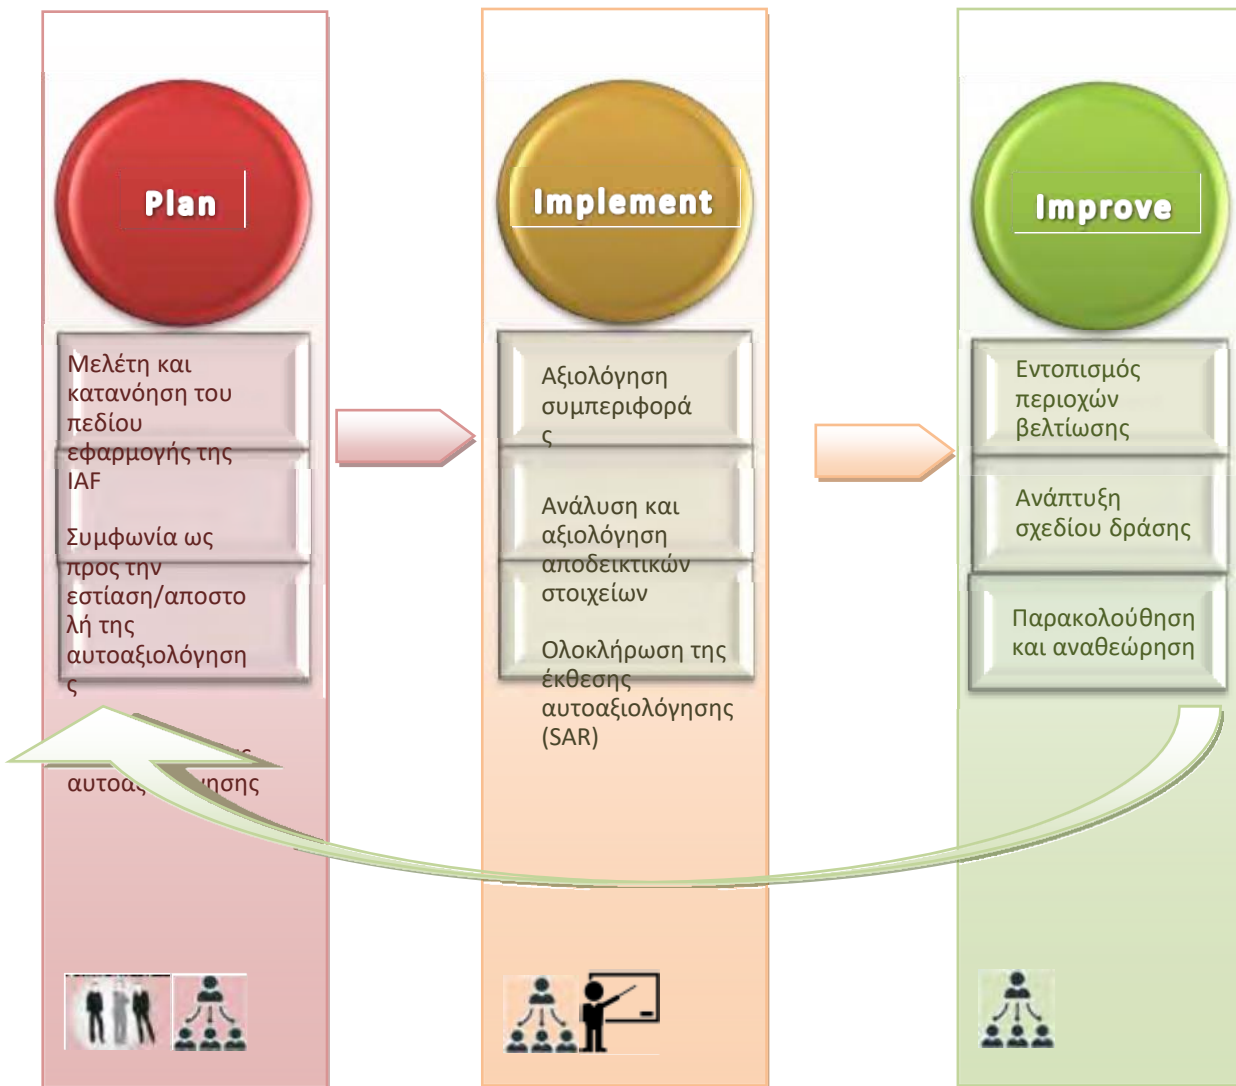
Plan

Μελέτη και κατανόηση του πεδίου εφαρμογής της IAF

Συμφωνία ως προς την εστίαση/αποστολή της αυτοαξιολόγησης

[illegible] αυτοα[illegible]γησης

Implement

Αξιολόγηση συμπεριφοράς

Ανάλυση και αξιολόγηση αποδεικτικών στοιχείων

Ολοκλήρωση της έκθεσης αυτοαξιολόγησης (SAR)

Improve

Εντοπισμός περιοχών βελτίωσης

Ανάπτυξη σχεδίου δράσης

Παρακολούθηση και αναθεώρηση